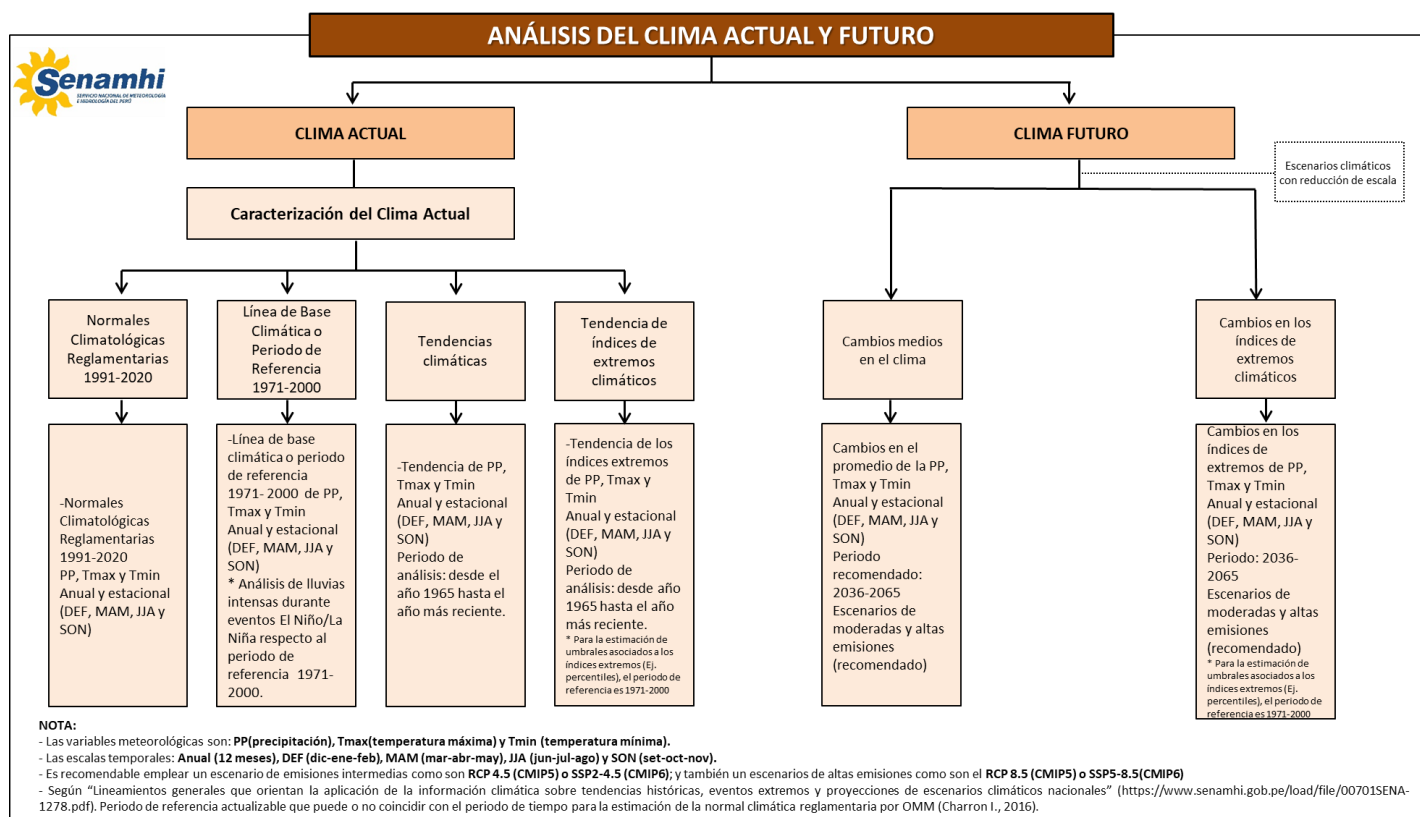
ANÁLISIS DEL CLIMA ACTUAL Y FUTURO

Senamhi
SERVICIO NACIONAL DE METEOROLOGÍA E HIDROLOGÍA DEL PERÚ

CLIMA ACTUAL

CLIMA FUTURO

Escenarios climáticos con reducción de escala

Caracterización del Clima Actual

Normales Climatológicas Reglamentarias 1991-2020

Línea de Base Climática o Periodo de Referencia 1971-2000

Tendencias climáticas

Tendencia de índices de extremos climáticos

Cambios medios en el clima

Cambios en los índices de extremos climáticos

-Normales Climatológicas Reglamentarias 1991-2020 PP, Tmax y Tmin Anual y estacional (DEF, MAM, JJA y SON)

-Línea de base climática o periodo de referencia 1971- 2000 de PP, Tmax y Tmin Anual y estacional (DEF, MAM, JJA y SON)
* Análisis de lluvias intensas durante eventos El Niño/La Niña respecto al periodo de referencia 1971-2000.

-Tendencia de PP, Tmax y Tmin Anual y estacional (DEF, MAM, JJA y SON)
Periodo de análisis: desde el año 1965 hasta el año más reciente.

-Tendencia de los índices extremos de PP, Tmax y Tmin Anual y estacional (DEF, MAM, JJA y SON)
Periodo de análisis: desde año 1965 hasta el año más reciente.
* Para la estimación de umbrales asociados a los índices extremos (Ej. percentiles), el periodo de referencia es 1971-2000

Cambios en el promedio de la PP, Tmax y Tmin Anual y estacional (DEF, MAM, JJA y SON)
Periodo recomendado: 2036-2065
Escenarios de moderadas y altas emisiones (recomendado)

Cambios en los índices de extremos de PP, Tmax y Tmin Anual y estacional (DEF, MAM, JJA y SON)
Periodo: 2036-2065
Escenarios de moderadas y altas emisiones (recomendado)
* Para la estimación de umbrales asociados a los índices extremos (Ej. percentiles), el periodo de referencia es 1971-2000

NOTA:
- Las variables meteorológicas son: PP(precipitación), Tmax(temperatura máxima) y Tmin (temperatura mínima).
- Las escalas temporales: Anual (12 meses), DEF (dic-ene-feb), MAM (mar-abr-may), JJA (jun-jul-ago) y SON (set-oct-nov).
- Es recomendable emplear un escenario de emisiones intermedias como son RCP 4.5 (CMIP5) o SSP2-4.5 (CMIP6); y también un escenarios de altas emisiones como son el RCP 8.5 (CMIP5) o SSP5-8.5(CMIP6)
- Según "Lineamientos generales que orientan la aplicación de la información climática sobre tendencias históricas, eventos extremos y proyecciones de escenarios climáticos nacionales" (https://www.senamhi.gob.pe/load/file/00701SENA-1278.pdf). Periodo de referencia actualizable que puede o no coincidir con el periodo de tiempo para la estimación de la normal climática reglamentaria por OMM (Charron I., 2016).